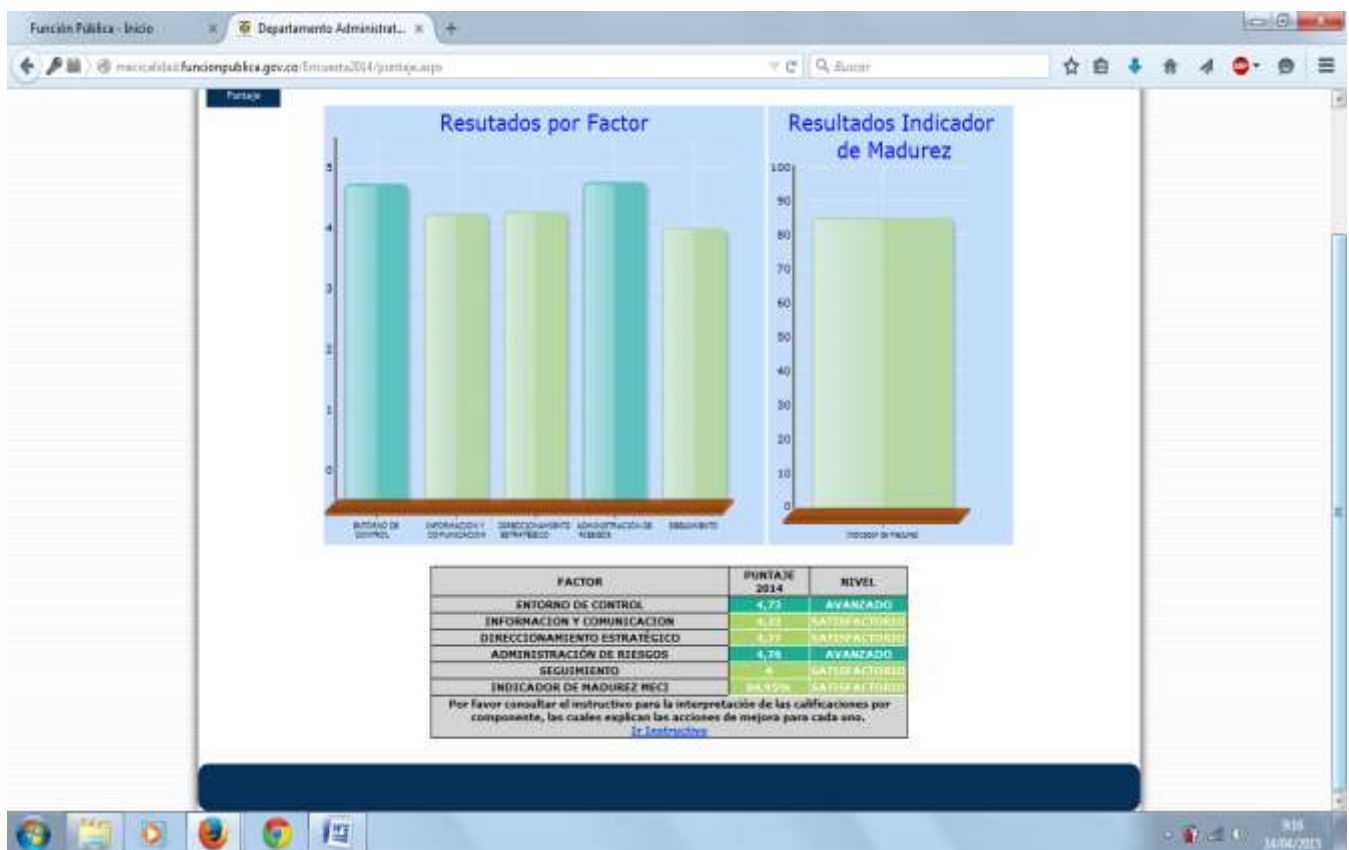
Función Pública - Inicio
Departamento Administrat...
meci.calidad.funcionpublica.gov.co/Encuesta2014/puntaje.aspx
Buscar

Puntaje

Resutados por Factor

5
4
3
2
1
0

ENTORNO DE CONTROL
INFORMACION Y COMUNICACION
DIRECCIONAMIENTO ESTRATEGICO
ADMINISTRACION DE RIESGOS
SEGUIMIENTO

Resultados Indicador de Madurez

100
90
80
70
60
50
40
30
20
10
0

INDICADOR DE MADUREZ

| FACTOR | PUNTAJE 2014 | NIVEL |
|---|---|---|
| ENTORNO DE CONTROL | 4,73 | AVANZADO |
| INFORMACION Y COMUNICACION | 4,22 | SATISFACTORIO |
| DIRECCIONAMIENTO ESTRATÉGICO | 4,27 | SATISFACTORIO |
| ADMINISTRACIÓN DE RIESGOS | 4,76 | AVANZADO |
| SEGUIMIENTO | 4 | SATISFACTORIO |
| INDICADOR DE MADUREZ MECI | 84,95% | SATISFACTORIO |

Por favor consultar el instructivo para la interpretación de las calificaciones por componente, las cuales explican las acciones de mejora para cada uno.
Ir Instructivo

9:16
14/04/2015